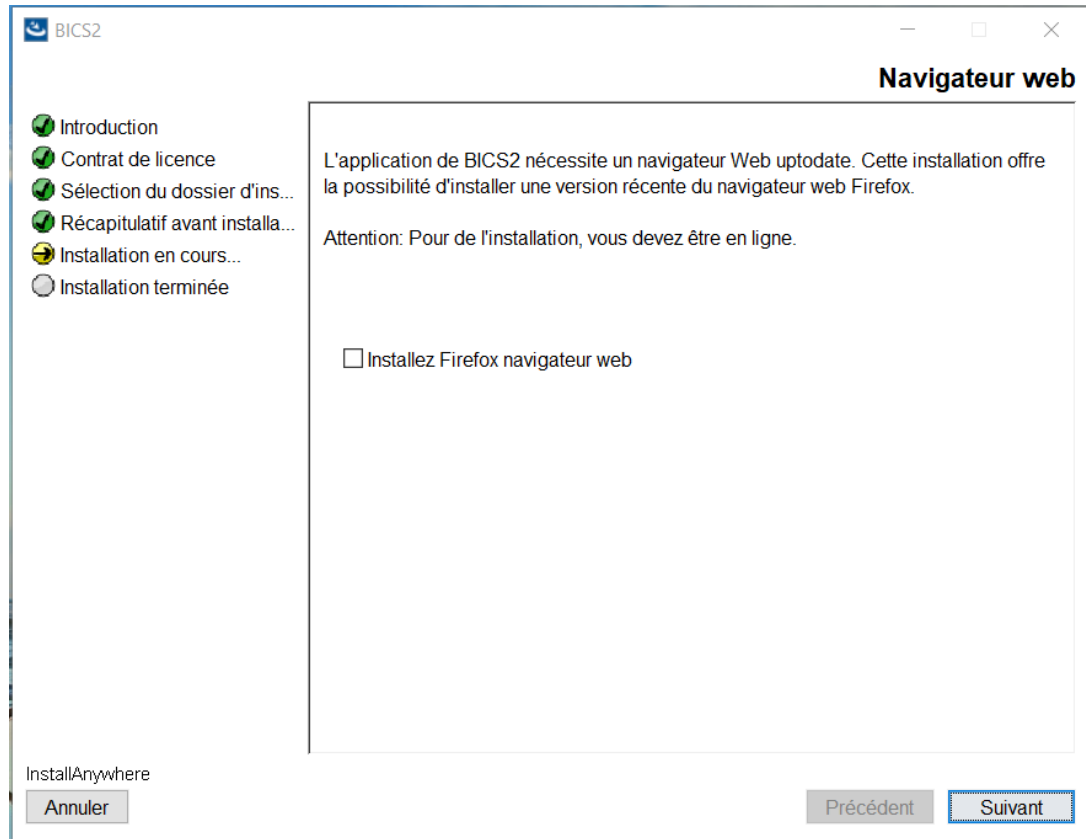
BICS2

Navigateur web

Introduction
Contrat de licence
Sélection du dossier d'ins...
Récapitulatif avant installa...
Installation en cours...
Installation terminée

L'application de BICS2 nécessite un navigateur Web uptodate. Cette installation offre la possibilité d'installer une version récente du navigateur web Firefox.

Attention: Pour de l'installation, vous devez être en ligne.

Installez Firefox navigateur web

InstallAnywhere

Annuler

Précédent

Suivant